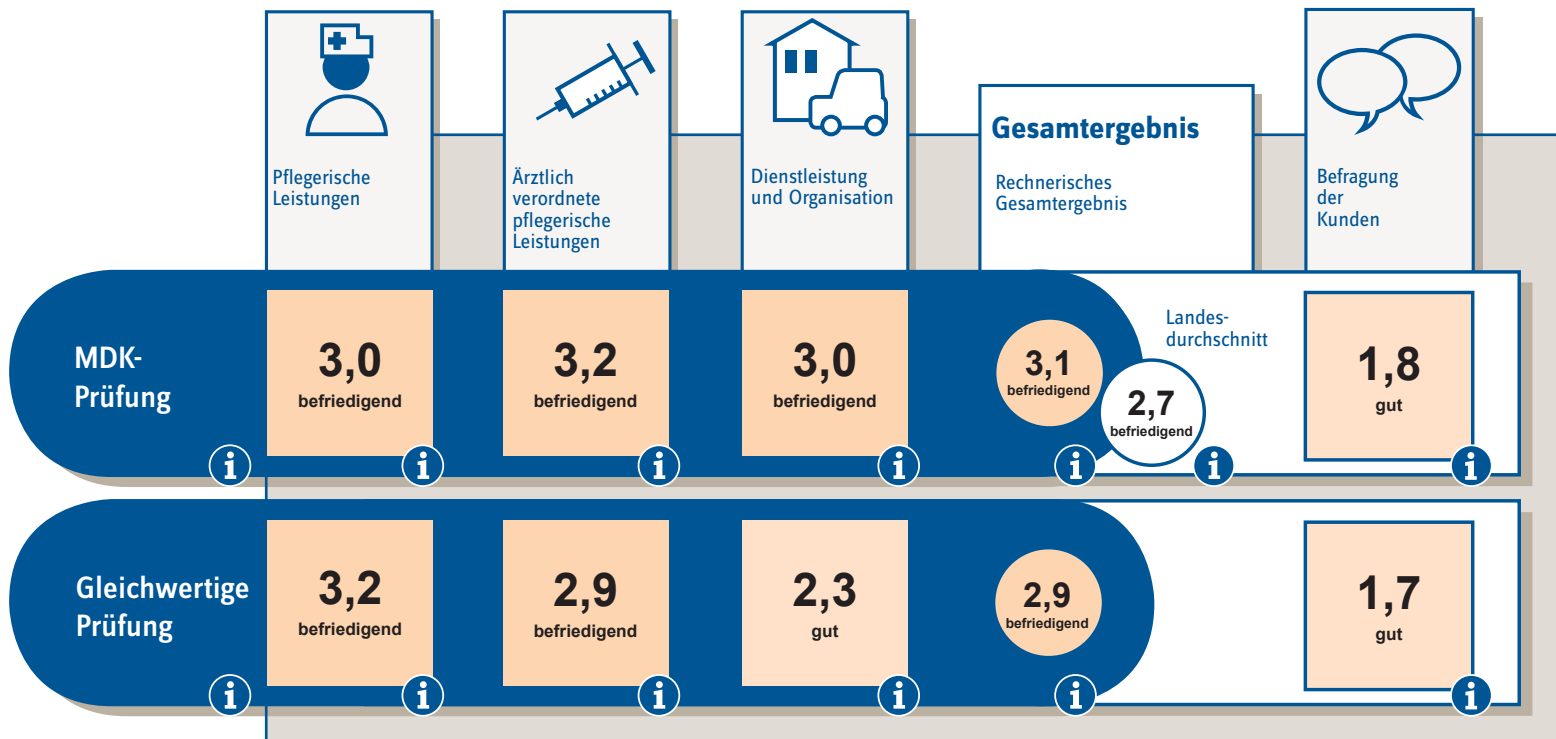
Pflegerische Leistungen

Ärztlich verordnete pflegerische Leistungen

Dienstleistung und Organisation

Gesamtergebnis

Rechnerisches Gesamtergebnis

Befragung der Kunden

MDK-Prüfung

i

3,0
befriedigend

i

3,2
befriedigend

i

3,0
befriedigend

i

3,1
befriedigend

i

Landes-durchschnitt

2,7
befriedigend

i

1,8
gut

i

Gleichwertige Prüfung

i

3,2
befriedigend

i

2,9
befriedigend

i

2,3
gut

i

2,9
befriedigend

i

1,7
gut

i